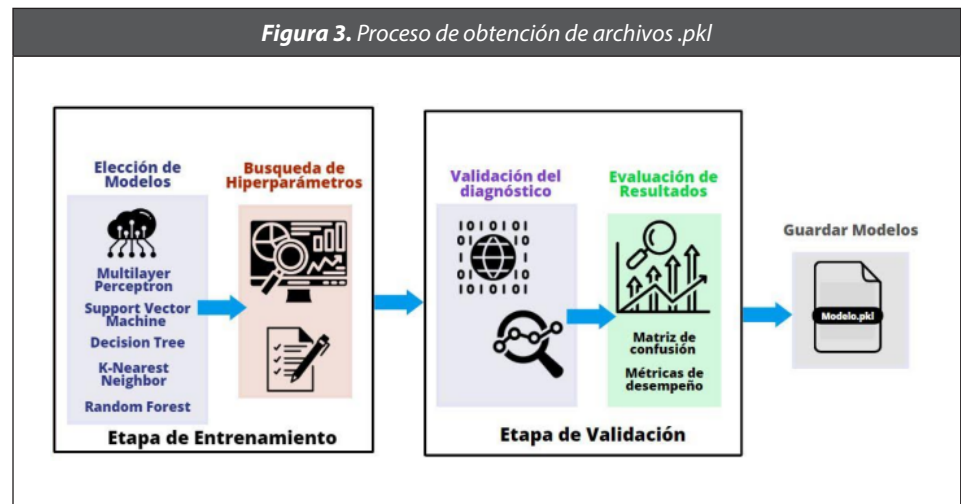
**Figura 3.** Proceso de obtención de archivos .pkl

Elección de Modelos

Multilayer Perceptron

Support Vector Machine

Decision Tree

K-Nearest Neighbor

Random Forest

Busqueda de Hiperparámetros

Etapa de Entrenamiento

Validación del diagnóstico

1010101
01 10
10 01
01 10
1010101

Evaluación de Resultados

Matriz de confusión

Métricas de desempeño

Etapa de Validación

Guardar Modelos

Modelo.pkl